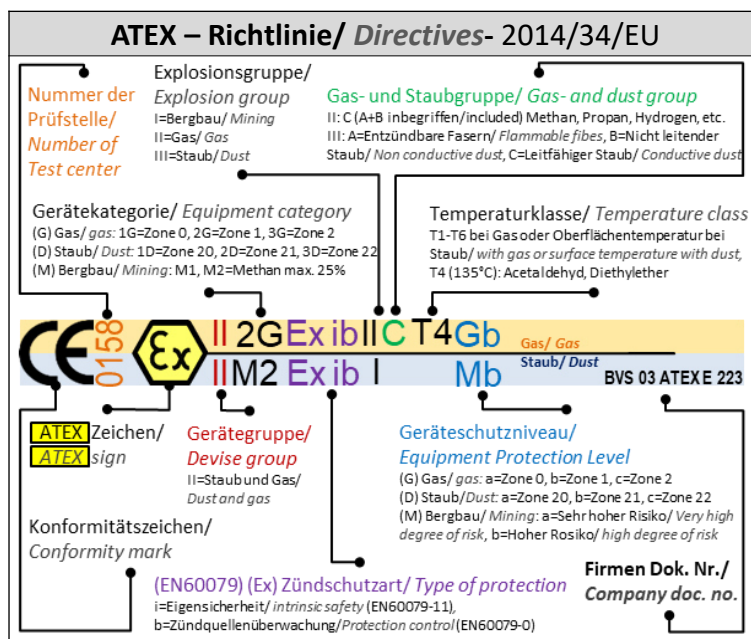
ATEX – Richtlinie/ Directives- 2014/34/EU

Nummer der Prüfstelle/ Number of Test center

Explosionsgruppe/ Explosion group
I=Bergbau/ Mining
II=Gas/ Gas
III=Staub/ Dust

Gas- und Staubgruppe/ Gas- and dust group
II: C (A+B inbegriffen/included) Methan, Propan, Hydrogen, etc.
III: A=Entzündbare Fasern/ Flammable fibes, B=Nicht leitender Staub/ Non conductive dust, C=Leitfähiger Staub/ Conductive dust

Gerätekategorie/ Equipment category
(G) Gas/ gas: 1G=Zone 0, 2G=Zone 1, 3G=Zone 2
(D) Staub/ Dust: 1D=Zone 20, 2D=Zone 21, 3D=Zone 22
(M) Bergbau/ Mining: M1, M2=Methan max. 25%

Temperaturklasse/ Temperature class
T1-T6 bei Gas oder Oberflächentemperatur bei Staub/ with gas or surface temperature with dust, T4 (135°C): Acetaldehyd, Diethylether

CE 0158 Ex II 2G Ex ib IIC T4 Gb Gas/ Gas
II M2 Ex ib I Mb Staub/ Dust
BVS 03 ATEX E 223

ATEX Zeichen/ ATEX sign

Gerätegruppe/ Devise group
II=Staub und Gas/ Dust and gas

Geräteschutzniveau/ Equipment Protection Level
(G) Gas/ gas: a=Zone 0, b=Zone 1, c=Zone 2
(D) Staub/Dust: a=Zone 20, b=Zone 21, c=Zone 22
(M) Bergbau/ Mining: a=Sehr hoher Risiko/ Very high degree of risk, b=Hoher Rosiko/ high degree of risk

Konformitätszeichen/ Conformity mark

(EN60079) (Ex) Zündschutzart/ Type of protection
i=Eigensicherheit/ intrinsic safety (EN60079-11),
b=Zündquellenüberwachung/Protection control (EN60079-0)

Firmen Dok. Nr./ Company doc. no.